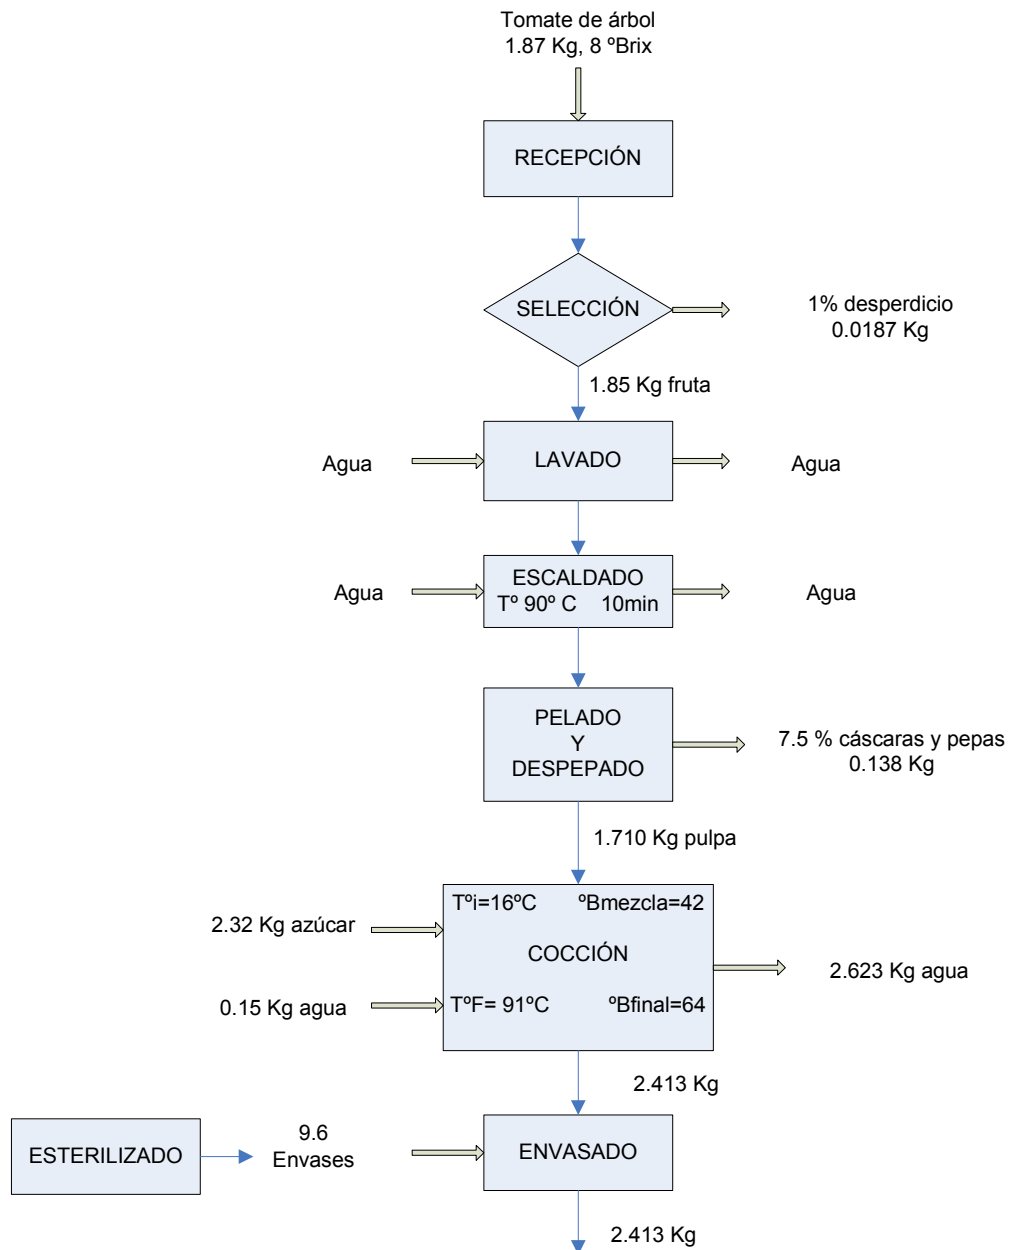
Tomate de árbol
1.87 Kg, 8 ºBrix

RECEPCIÓN

SELECCIÓN

1% desperdicio
0.0187 Kg

1.85 Kg fruta

Agua

LAVADO

Agua

Agua

ESCALDADO
Tº 90º C 10min

Agua

PELADO
Y
DESPEPADO

7.5 % cáscaras y pepas
0.138 Kg

1.710 Kg pulpa

Tºi=16ºC ºBmezcla=42

2.32 Kg azúcar

COCCIÓN

2.623 Kg agua

0.15 Kg agua

TºF= 91ºC ºBfinal=64

2.413 Kg

ESTERILIZADO

9.6
Envases

ENVASADO

2.413 Kg